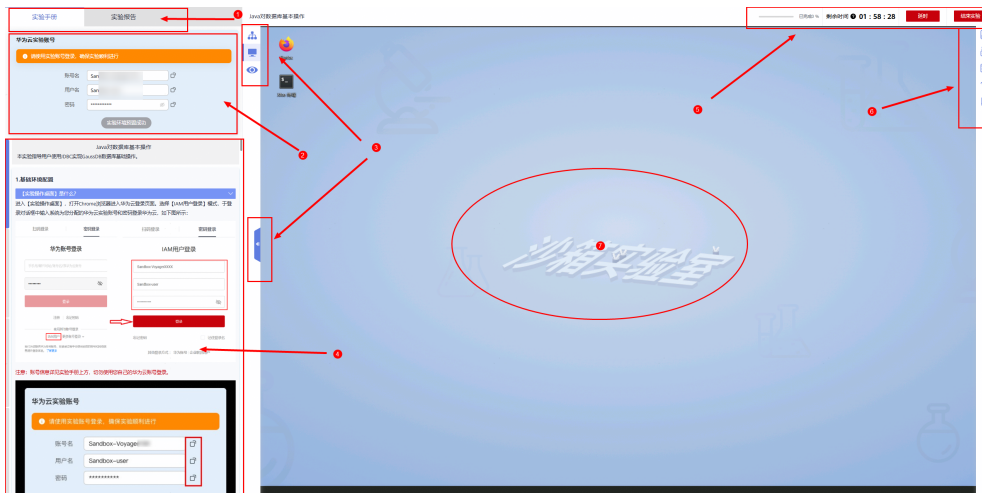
实验手册
实验报告
1
Java对数据库基本操作
已完成0 %
剩余时间 01 : 58 : 28
延时
结束实验

华为云实验账号
请使用实验账号登录，确保实验顺利进行
账号名 San
用户名 San
密码 **********
实验环境

Firefox
Xfce 终端

2
3
5
6

Java对数据库基本操作
本实验指导用户使用JDBC实现对GaussDB数据库基础操作。

1.基础环境配置
【实验操作桌面】是什么?
进入【实验操作桌面】，打开Chrome浏览器进入华为云登录页面。选择【IAM用户登录】模式，于登录对话框中输入系统为您分配的华为云实验账号和密码登录华为云，如下图所示：

华为账号登录
IAM用户登录
Sandbox-Voyage
Sandbox-user
**********
登录

7
沙箱实验室

4

注意：账号信息以实验手册上方，切勿使用您自己的华为云账号登录。

华为云实验账号
请使用实验账号登录，确保实验顺利进行
账号名 Sandbox-Voyage
用户名 Sandbox-user
密码 **********